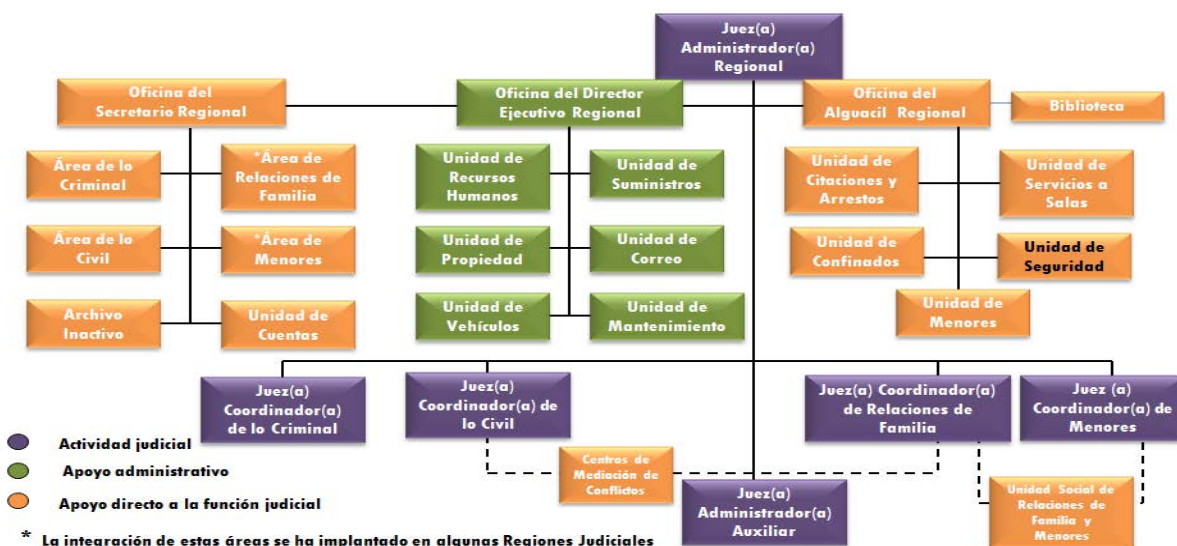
Juez(a) Administrador(a) Regional

Oficina del Secretario Regional

Oficina del Director Ejecutivo Regional

Oficina del Alguacil Regional

Biblioteca

Área de lo Criminal

*Área de Relaciones de Familia

Área de lo Civil

*Área de Menores

Archivo Inactivo

Unidad de Cuentas

Unidad de Recursos Humanos

Unidad de Suministros

Unidad de Propiedad

Unidad de Correo

Unidad de Vehículos

Unidad de Mantenimiento

Unidad de Citaciones y Arrestos

Unidad de Servicios a Salas

Unidad de Confinados

Unidad de Seguridad

Unidad de Menores

Juez(a) Coordinador(a) de lo Criminal

Juez(a) Coordinador(a) de lo Civil

Juez(a) Coordinador(a) de Relaciones de Familia

Juez (a) Coordinador(a) de Menores

Centros de Mediación de Conflictos

Juez(a) Administrador(a) Auxiliar

Unidad Social de Relaciones de Familia y Menores

Actividad judicial

Apoyo administrativo

Apoyo directo a la función judicial

* La integración de estas áreas se ha implantado en algunas Regiones Judiciales